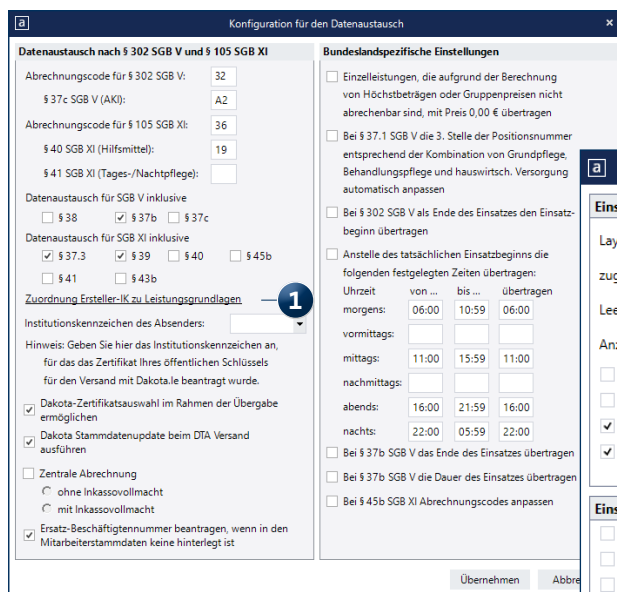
a
Konfiguration für den Datenaustausch
×

Datenaustausch nach § 302 SGB V und § 105 SGB XI

Abrechnungscode für § 302 SGB V: 32
§ 37c SGB V (AKI): A2
Abrechnungscode für § 105 SGB XI: 36
§ 40 SGB XI (Hilfsmittel): 19
§ 41 SGB XI (Tages-/Nachtpflege):

Datenaustausch für SGB V inklusive
§ 38 § 37b § 37c

Datenaustausch für SGB XI inklusive
§ 37.3 § 39 § 40 § 45b
§ 41 § 43b

Zuordnung Ersteller-IK zu Leistungsgrundlagen
1

Institutionskennzeichen des Absenders:

Hinweis: Geben Sie hier das Institutionskennzeichen an, für das das Zertifikat Ihres öffentlichen Schlüssels für den Versand mit Dakota.le beantragt wurde.

Dakota-Zertifikatsauswahl im Rahmen der Übergabe ermöglichen

Dakota Stammdatenupdate beim DTA Versand ausführen

Zentrale Abrechnung
ohne Inkassovollmacht
mit Inkassovollmacht

Ersatz-Beschäftigtennummer beantragen, wenn in den Mitarbeiterstammdaten keine hinterlegt ist

Bundeslandspezifische Einstellungen

Einzelleistungen, die aufgrund der Berechnung von Höchstbeträgen oder Gruppenpreisen nicht abrechenbar sind, mit Preis 0,00 € übertragen

Bei § 37.1 SGB V die 3. Stelle der Positionsnummer entsprechend der Kombination von Grundpflege, Behandlungspflege und hauswirtsch. Versorgung automatisch anpassen

Bei § 302 SGB V als Ende des Einsatzes den Einsatzbeginn übertragen

Anstelle des tatsächlichen Einsatzbeginns die folgenden festgelegten Zeiten übertragen:

| Uhrzeit | von ... | bis ... | übertragen |
|---|---|---|---|
| morgens: | 06:00 | 10:59 | 06:00 |
| vormittags: | | | |
| mittags: | 11:00 | 15:59 | 11:00 |
| nachmittags: | | | |
| abends: | 16:00 | 21:59 | 16:00 |
| nachts: | 22:00 | 05:59 | 22:00 |

Bei § 37b SGB V das Ende des Einsatzes übertragen

Bei § 37b SGB V die Dauer des Einsatzes übertragen

Bei § 45b SGB XI Abrechnungscodes anpassen

Übernehmen
Abbre

a
Eins
Lay
zug
Lee
Anz
Eins